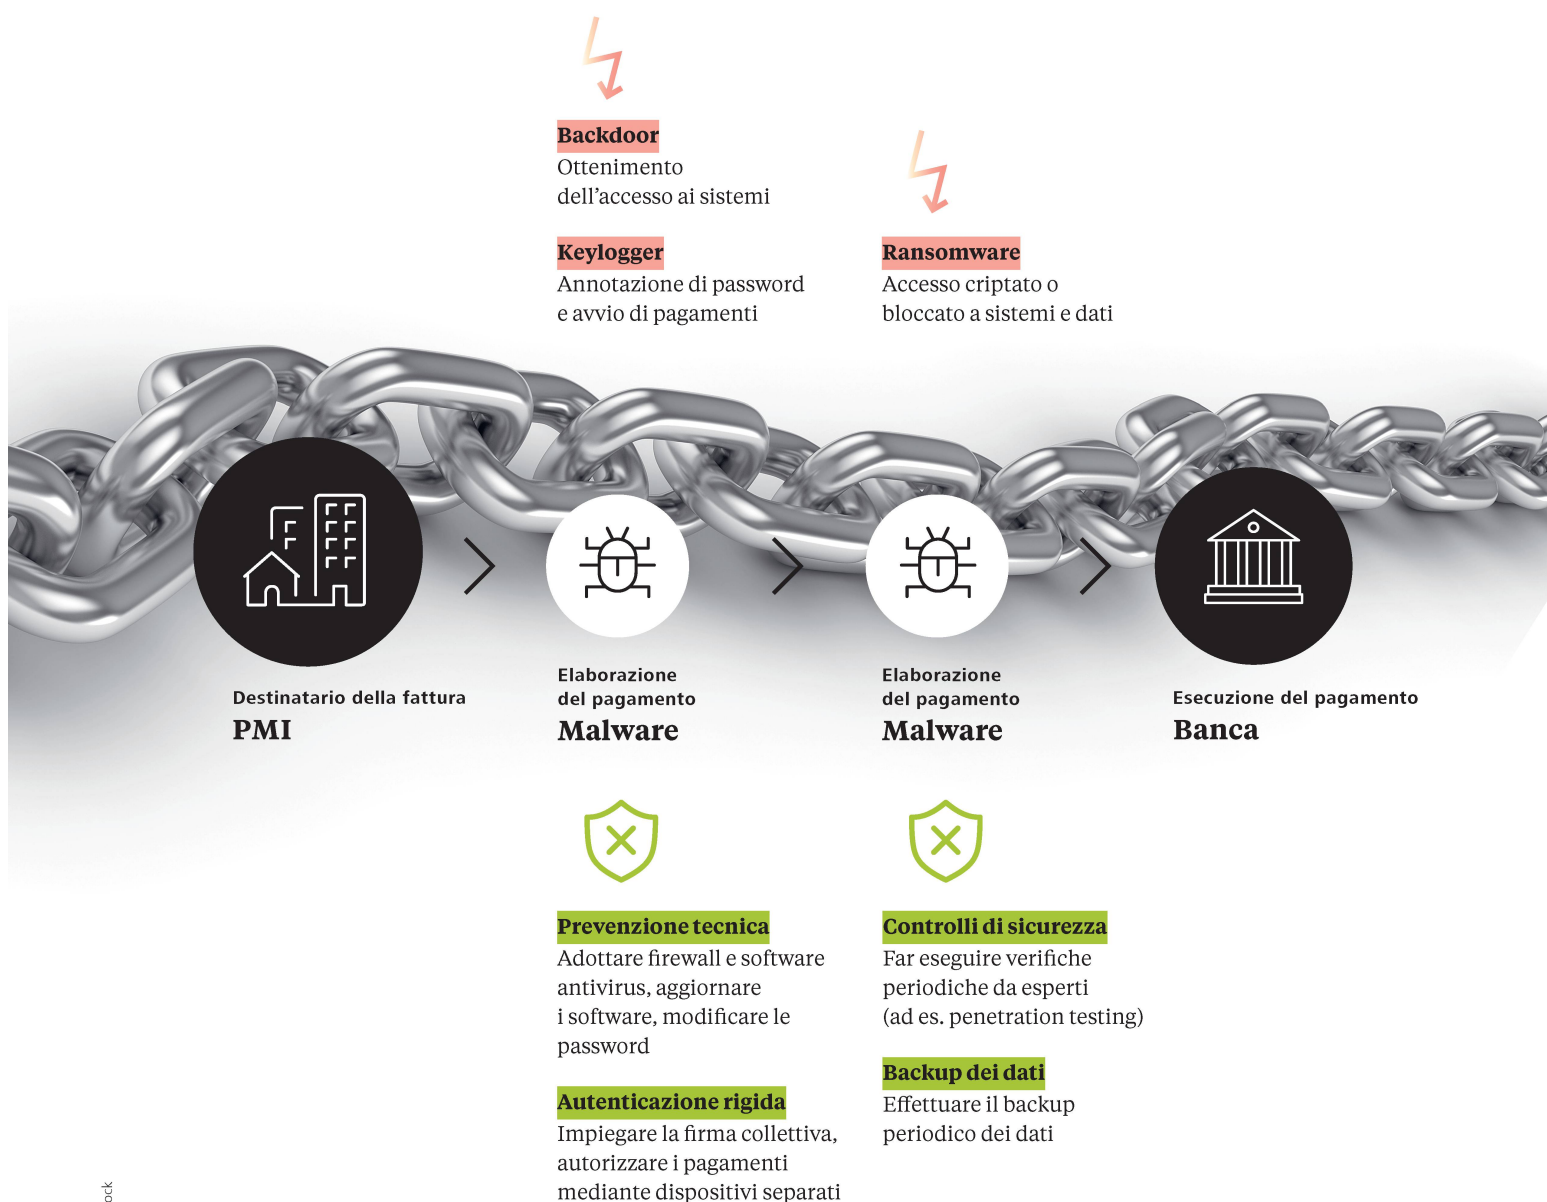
Backdoor
Ottenimento dell’accesso ai sistemi

Keylogger
Annotazione di password e avvio di pagamenti

Ransomware
Accesso criptato o bloccato a sistemi e dati

Destinatario della fattura
PMI

Elaborazione del pagamento
Malware

Elaborazione del pagamento
Malware

Esecuzione del pagamento
Banca

Prevenzione tecnica
Adottare firewall e software antivirus, aggiornare i software, modificare le password

Autenticazione rigida
Impiegare la firma collettiva, autorizzare i pagamenti mediante dispositivi separati

Controlli di sicurezza
Far eseguire verifiche periodiche da esperti (ad es. penetration testing)

Backup dei dati
Effettuare il backup periodico dei dati

ock